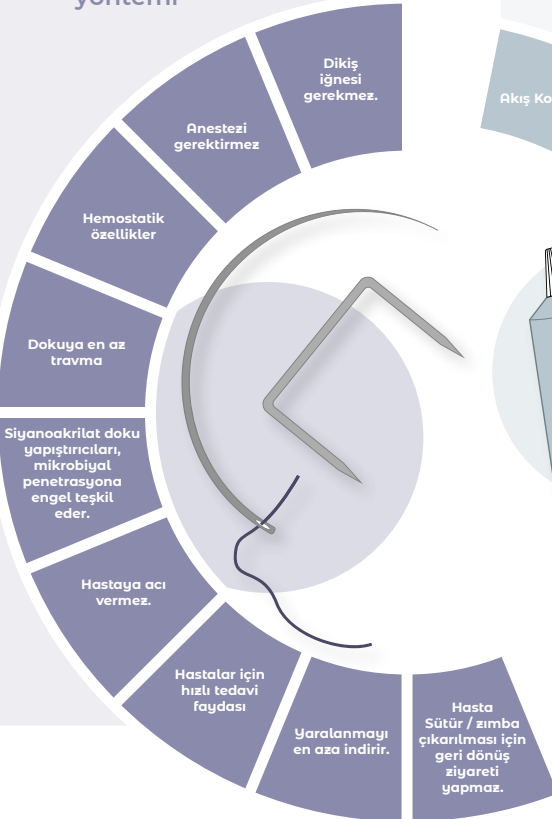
yöntemi

Dikiş iğnesi gerekmez.

Anestezi gerektirmez

Hemostatik özellikler

Dokuya en az travma

Siyanoakrilat doku yapıştırıcıları, mikrobiyal penetrasyona engel teşkil eder.

Hastaya acı vermez.

Hastalar için hızlı tedavi faydası

Yaralanmayı en aza indirir.

Hasta Sütür / zımba çıkarılması için geri dönüş ziyareti yapmaz.

Akış Ko